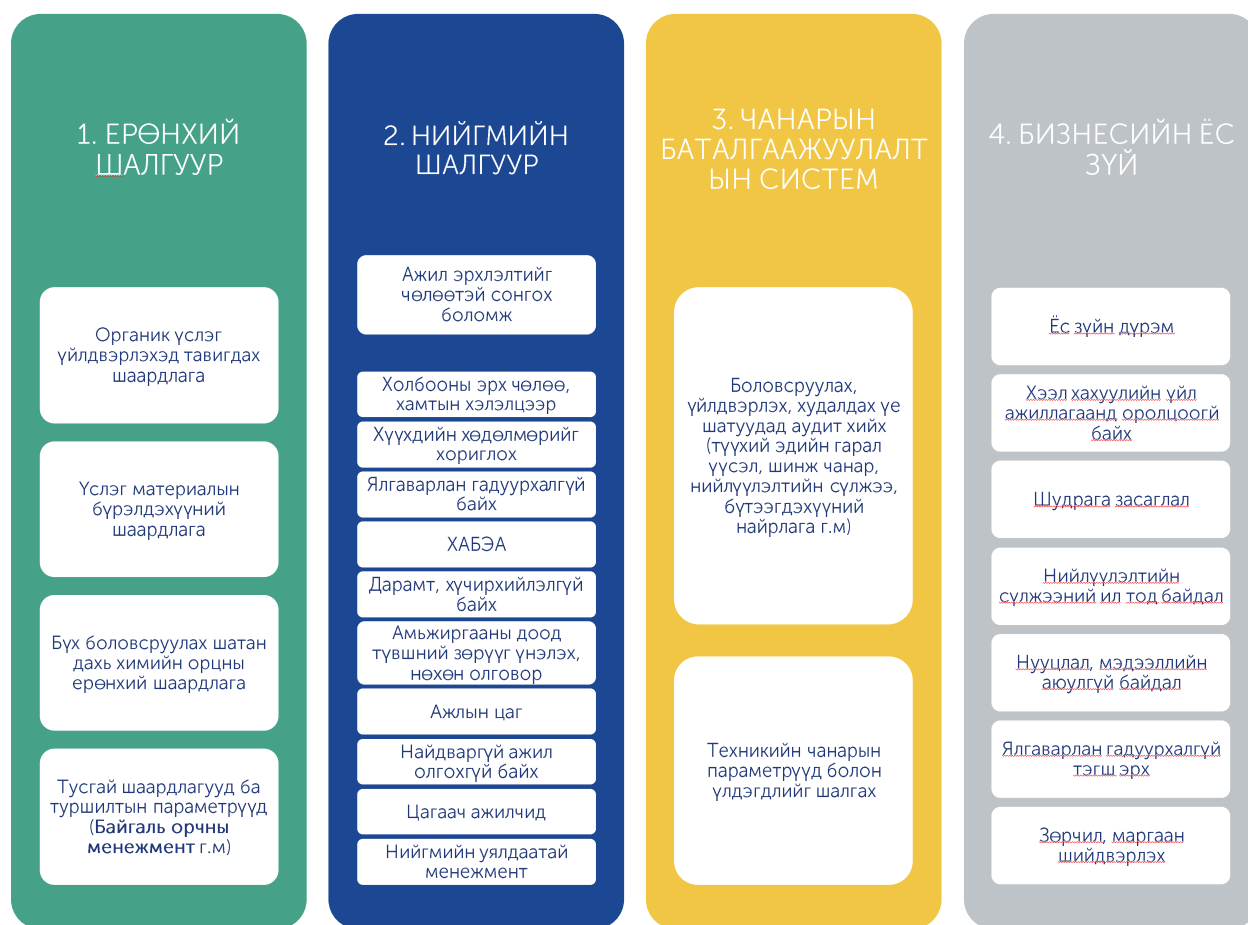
1. ЕРӨНХИЙ ШАЛГУУР

Органик үслэг үйлдвэрлэхэд тавигдах шаардлага

Үслэг материалын бүрэлдэхүүний шаардлага

Бүх боловсруулах шатан дахь химийн орцны ерөнхий шаардлага

Тусгай шаардлагууд ба туршилтын параметрүүд (Байгаль орчны менежмент г.м)

2. НИЙГМИЙН ШАЛГУУР

Ажил эрхлэлтийг чөлөөтэй сонгох боломж

Холбооны эрх чөлөө, хамтын хэлэлцээр

Хүүхдийн хөдөлмөрийг хориглох

Ялгаварлан гадуурхалгүй байх

ХАБЭА

Дарамт, хүчирхийлэлгүй байх

Амьжиргааны доод түвшний зөрүүг үнэлэх, нөхөн олговор

Ажлын цаг

Найдваргүй ажил олгохгүй байх

Цагаач ажилчид

Нийгмийн уялдаатай менежмент

3. ЧАНАРЫН БАТАЛГААЖУУЛАЛТЫН СИСТЕМ

Боловсруулах, үйлдвэрлэх, худалдах үе шатуудад аудит хийх (түүхий эдийн гарал үүсэл, шинж чанар, нийлүүлэлтийн сүлжээ, бүтээгдэхүүний найрлага г.м)

Техникийн чанарын параметрүүд болон үлдэгдлийг шалгах

4. БИЗНЕСИЙН ЁС ЗҮЙ

Ёс зүйн дүрэм

Хээл хахуулийн үйл ажиллагаанд оролцоогүй байх

Шудрага засаглал

Нийлүүлэлтийн сүлжээний ил тод байдал

Нууцлал, мэдээллийн аюулгүй байдал

Ялгаварлан гадуурхалгүй тэгш эрх

Зөрчил, маргаан шийдвэрлэх